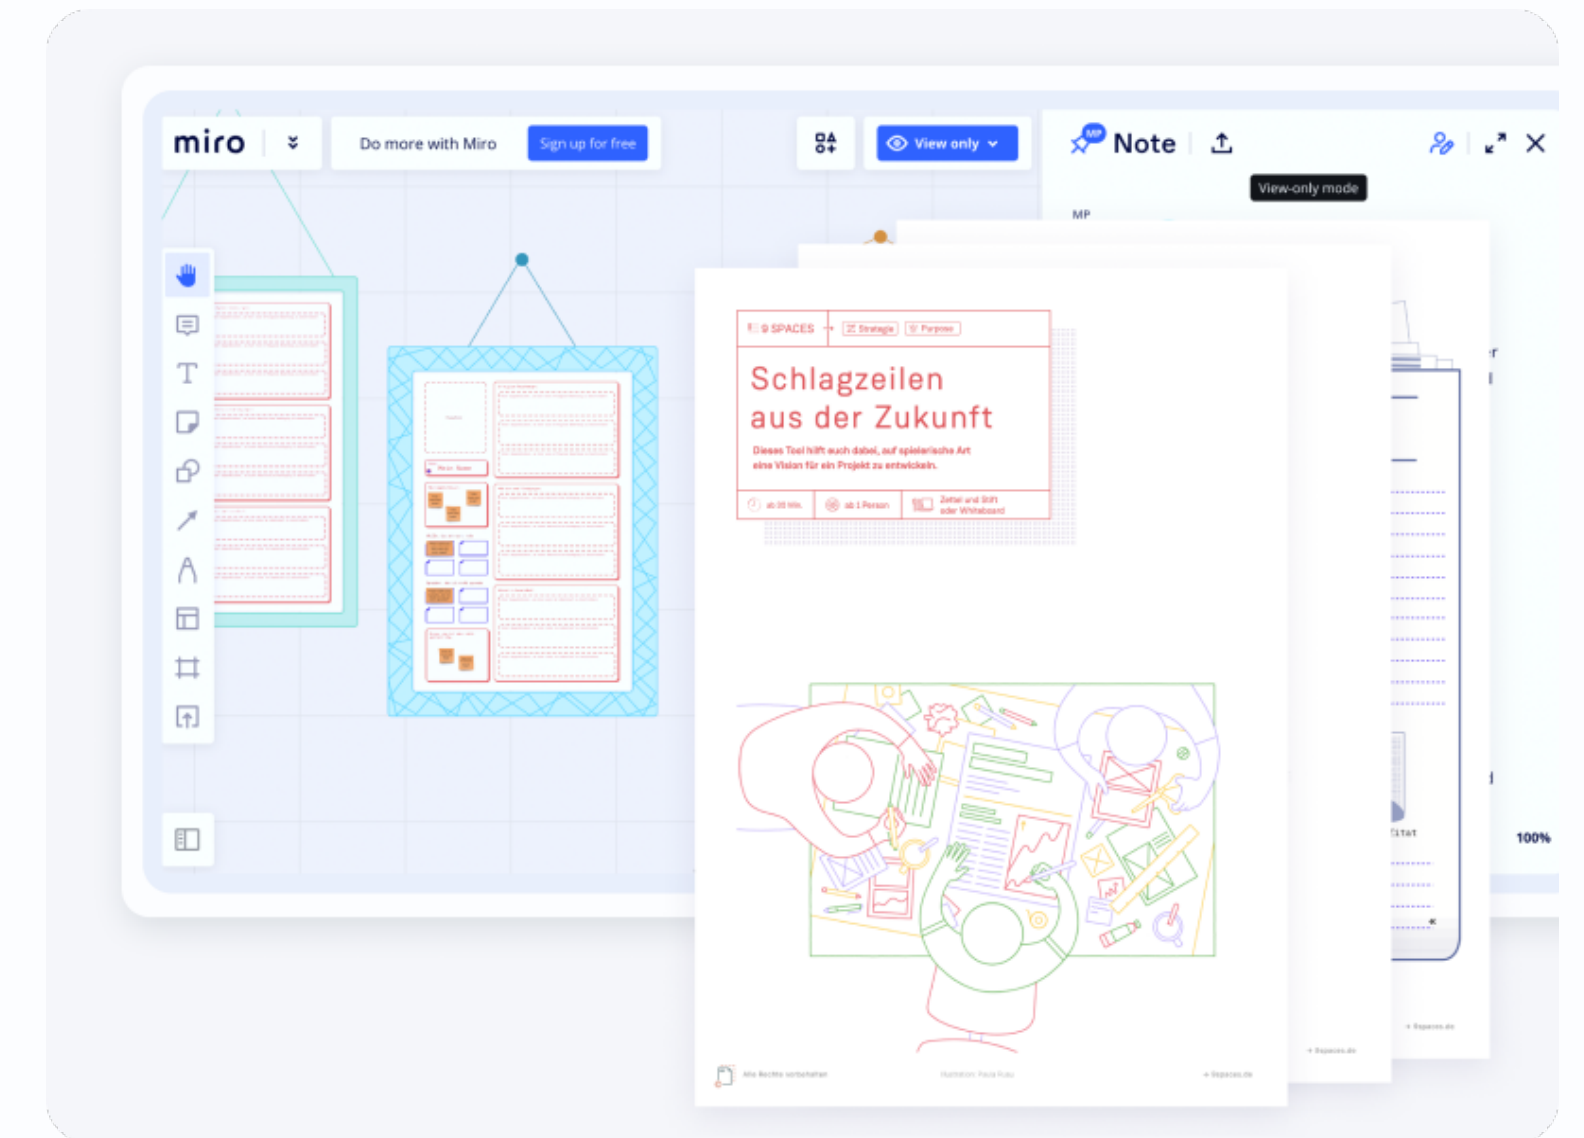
miro

Do more with Miro

Sign up for free

View only

Note

View-only mode

MP

9 SPACES

Strategie

Purpose

Schlagzeilen aus der Zukunft

Dieses Tool hilft euch dabei, auf spielerische Art eine Vision für ein Projekt zu entwickeln.

ab 20 Min.

ab 1 Person

Zettel und Stift oder Whiteboard

100%

Alle Rechte vorbehalten

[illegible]